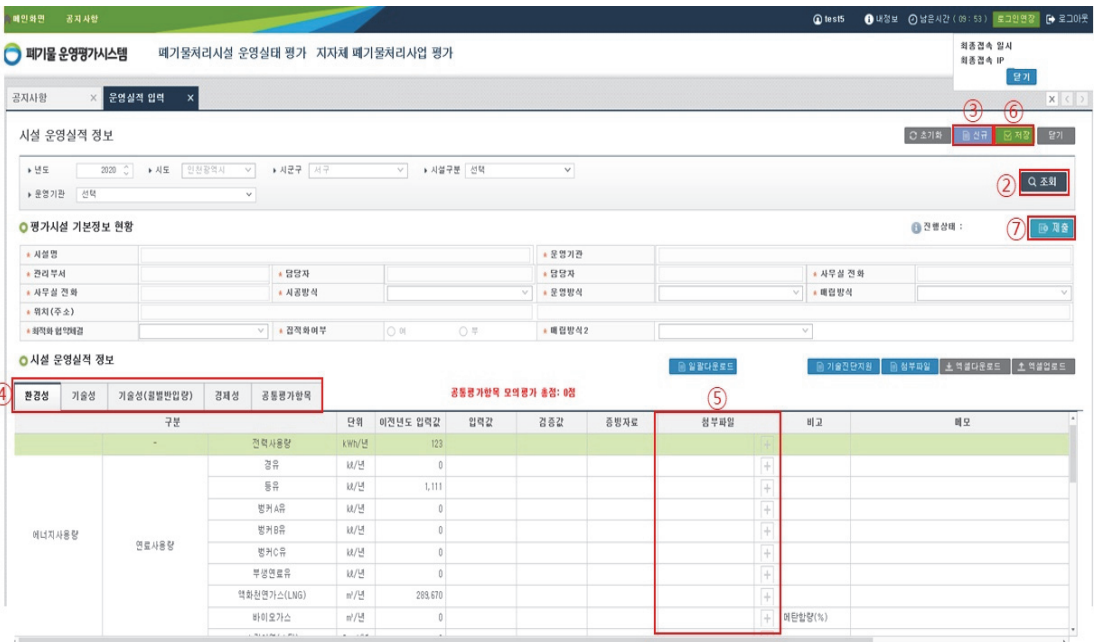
메인화면 공지사항

test5 내정보 남은시간 ( 09 : 53 ) 로그인연장 로그아웃

폐기물 운영평가시스템 폐기물처리시설 운영실태 평가 지자체 폐기물처리사업 평가

최종접속 일시
최종접속 IP
닫기

공지사항 × 운영실적 입력 ×

시설 운영실적 정보

초기화 ③ 신규 ⑥ 저장 닫기

년도 2020 시도 인천광역시 시군구 서구 시설구분 선택
운영기관 선택

② 조회

평가시설 기본정보 현황

진행상태 :

⑦ 제출

| 시설명 | | 운영기관 | | | |
|---|---|---|---|---|---|
| 관리부서 | | 담당자 | | 담당자 | | 사무실 전화 | |
| 사무실 전화 | | 시공방식 | | 운영방식 | | 매립방식 | |
| 위치(주소) | | | | | |
| 최적화 협약체결 | | 집적화여부 | ○ 여 ○ 부 | 매립방식2 | |

시설 운영실적 정보

일괄다운로드 기술진단지원 첨부파일 엑셀다운로드 엑셀업로드

④ 환경성 기술성 기술성(물별반입량) 경제성 공통평가항목

공통평가항목 모의평가 총점: 0점

⑤

| 구분 | | | 단위 | 이전년도 입력값 | 입력값 | 검증값 | 증빙자료 | 첨부파일 | 비고 | 메모 |
|---|---|---|---|---|---|---|---|---|---|---|
| | - | 전력사용량 | kWh/년 | 123 | | | | + | | |
| 에너지사용량 | 연료사용량 | 경유 | kl/년 | 0 | | | | + | | |
| | | 등유 | kl/년 | 1,111 | | | | + | | |
| | | 벙커A유 | kl/년 | 0 | | | | + | | |
| | | 벙커B유 | kl/년 | 0 | | | | + | | |
| | | 벙커C유 | kl/년 | 0 | | | | + | | |
| | | 부생연료유 | kl/년 | 0 | | | | + | | |
| | | 액화천연가스(LNG) | m³/년 | 289,670 | | | | + | | |
| | | 바이오가스 | m³/년 | 0 | | | | + | 메탄함량(%) | |